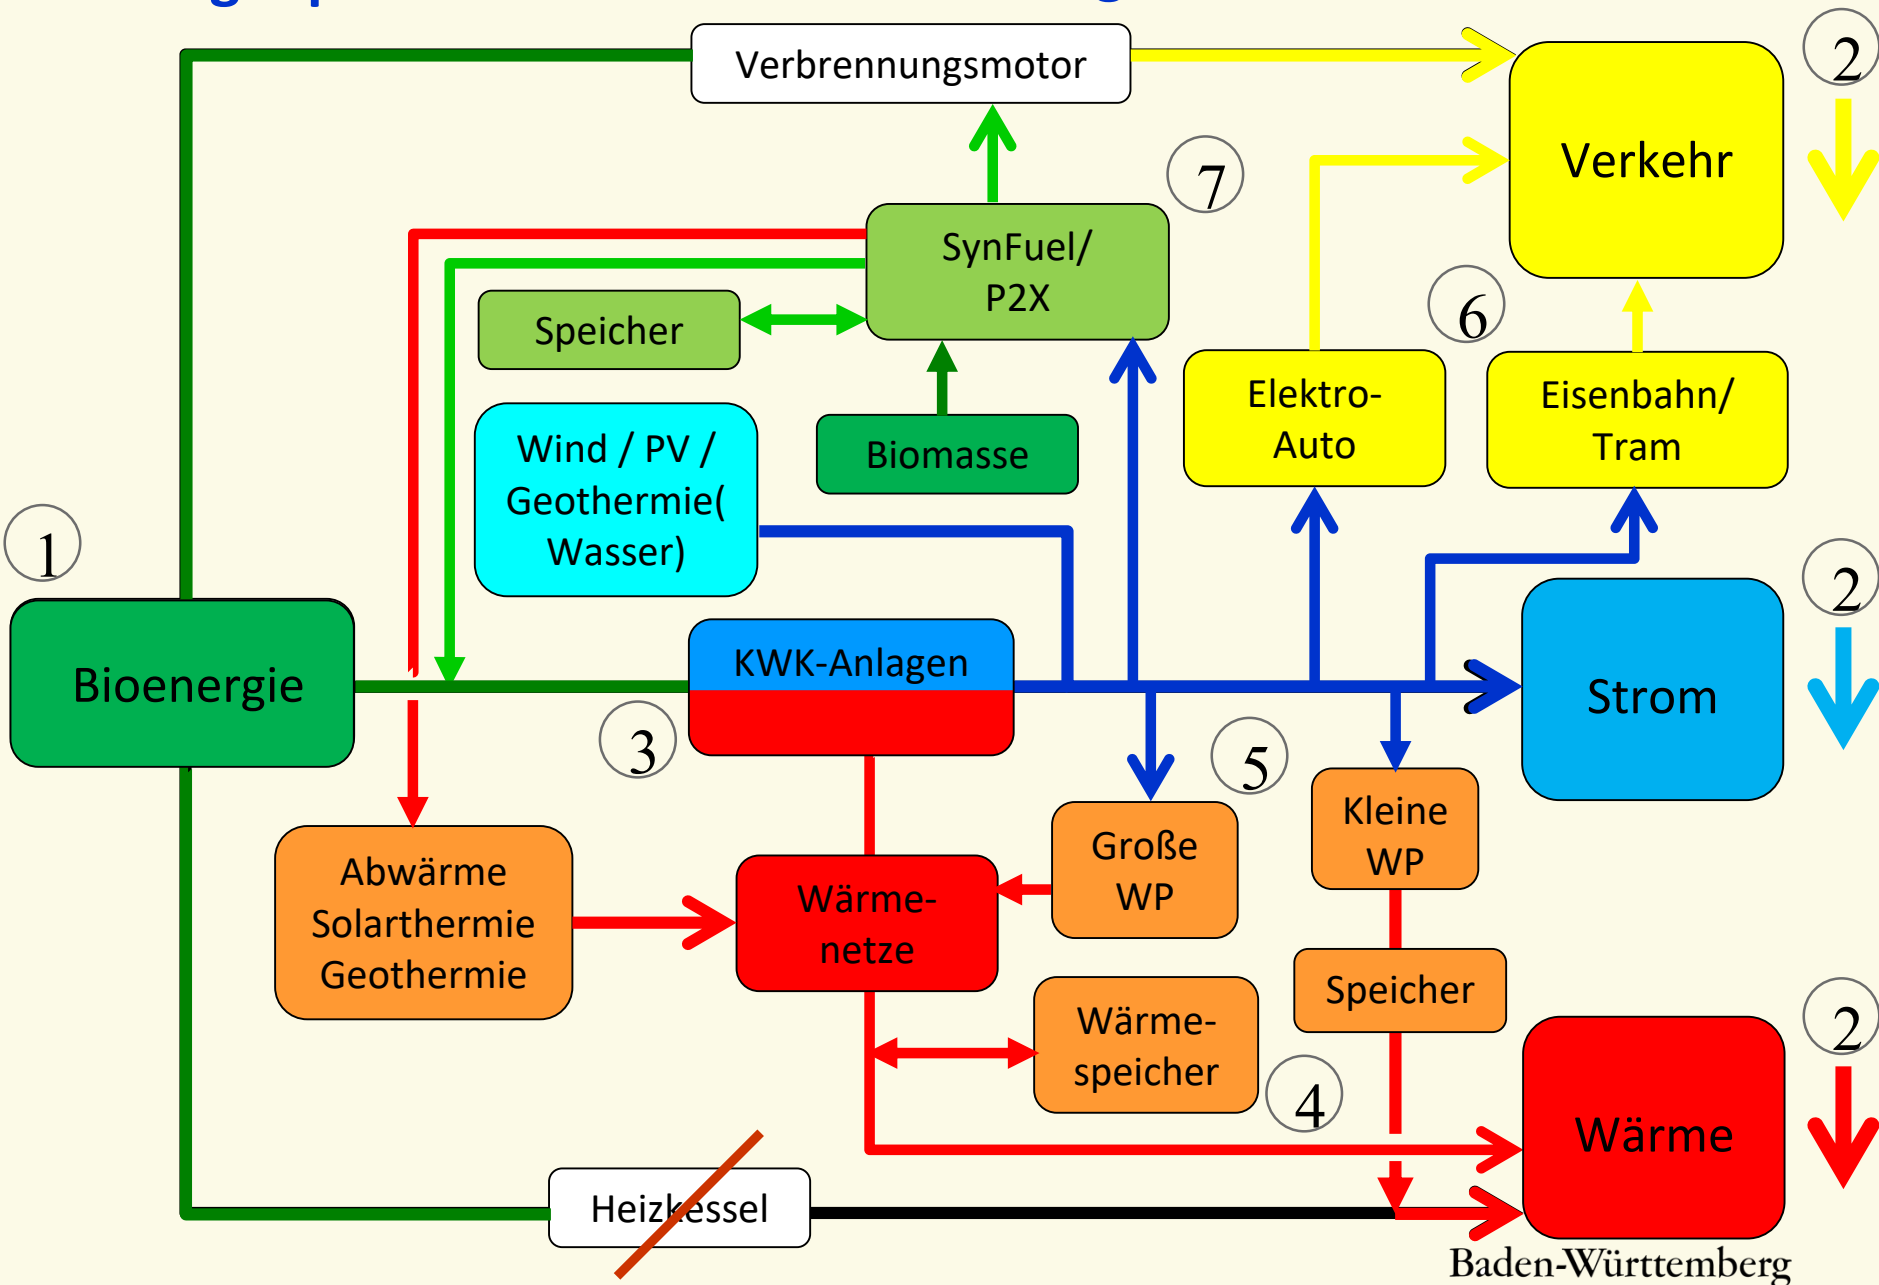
Verbrennungsmotor

2

Verkehr

7

SynFuel/ P2X

Speicher

6

Elektro-Auto

Eisenbahn/ Tram

Wind / PV / Geothermie( Wasser)

Biomasse

1

2

Bioenergie

KWK-Anlagen

Strom

3

5

Große WP

Kleine WP

Abwärme Solarthermie Geothermie

Wärme-netze

Speicher

Wärme-speicher

2

4

Wärme

Heizkessel

Baden-Württemberg